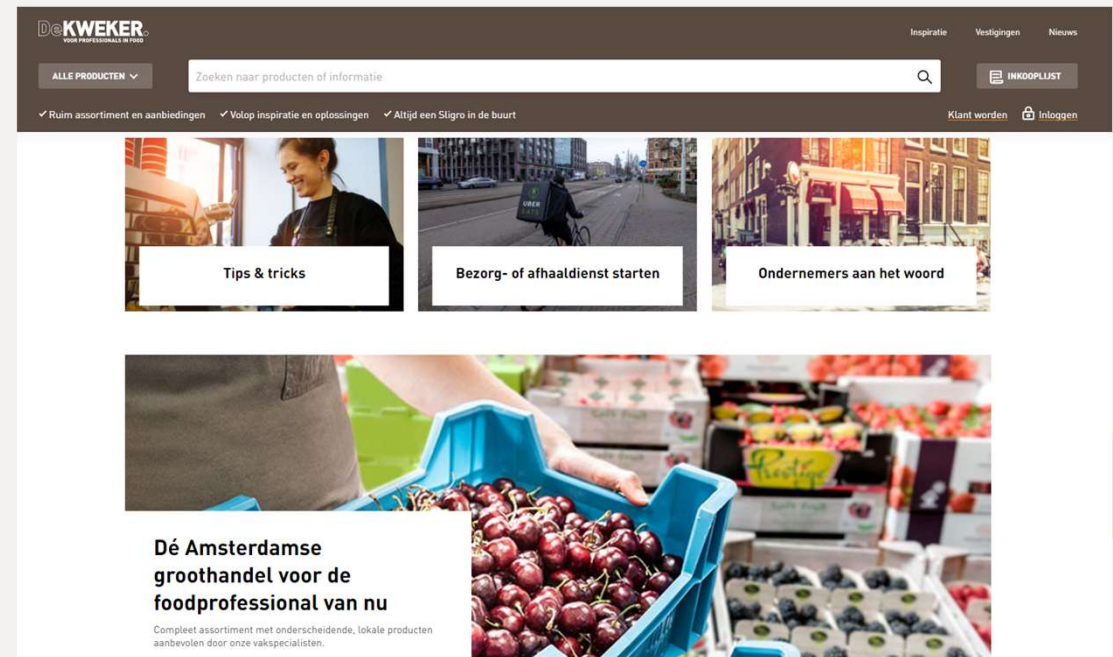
DeKWEKER
VOOR PROFESSIONALS IN FOOD

Inspiratie Vestigingen Nieuws

ALLE PRODUCTEN

Zoeken naar producten of informatie

INKOOPLIJST

✓ Ruim assortiment en aanbiedingen ✓ Volop inspiratie en oplossingen ✓ Altijd een Sligro in de buurt

Klant worden Inloggen

Tips & tricks

Bezorg- of afhaaldienst starten

Ondernemers aan het woord

Dé Amsterdamse groothandel voor de foodprofessional van nu

Compleet assortiment met onderscheidende, lokale producten aanbevolen door onze vakspecialisten.